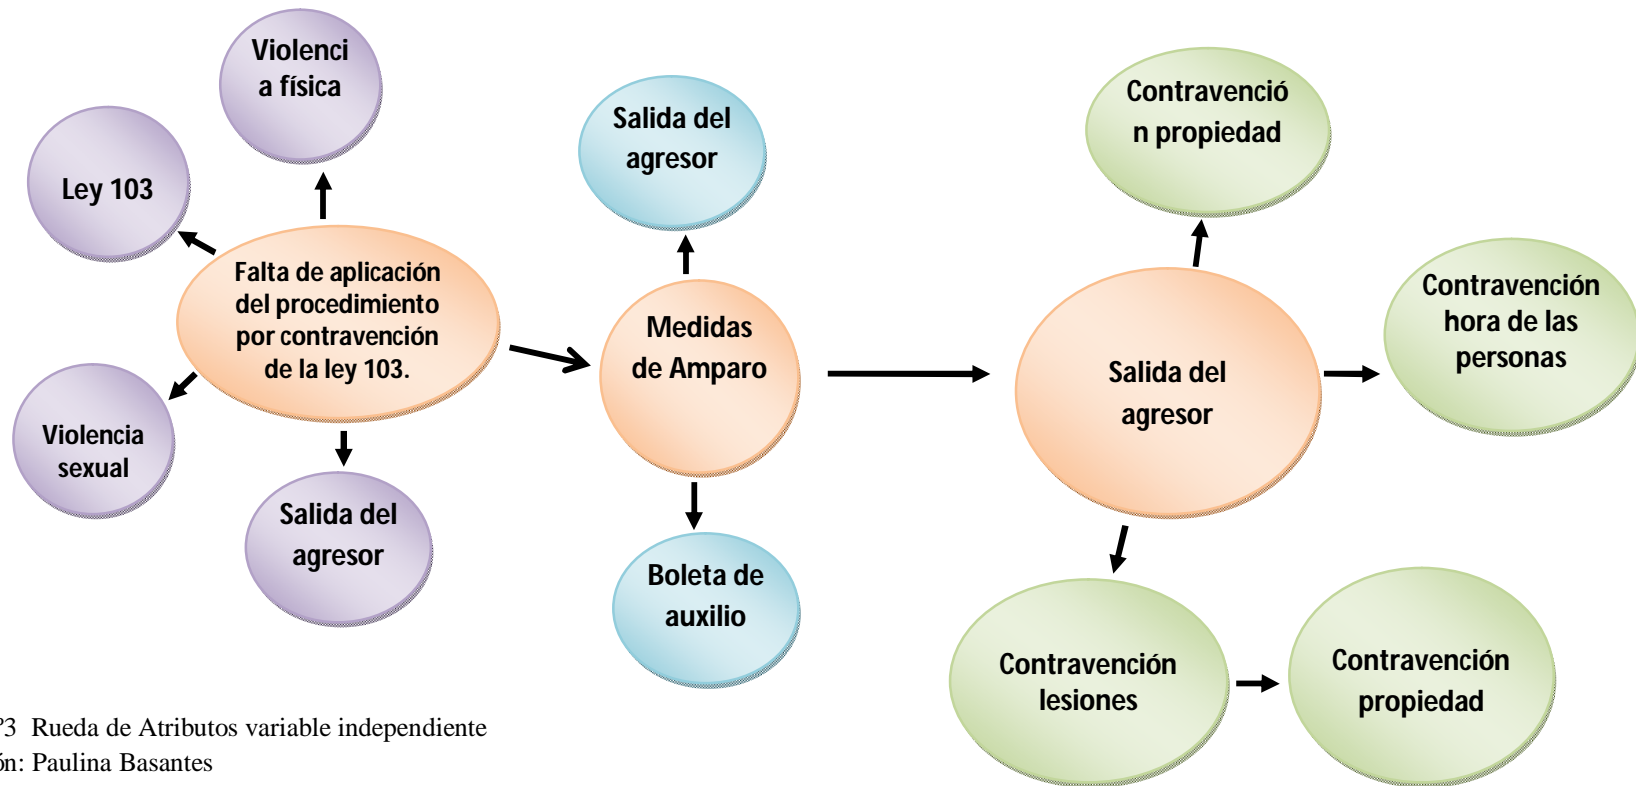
Violenci a física

Ley 103

Falta de aplicación del procedimiento por contravención de la ley 103.

Violencia sexual

Salida del agresor

Salida del agresor

Medidas de Amparo

Boleta de auxilio

Contravenció n propiedad

Salida del agresor

Contravención hora de las personas

Contravención lesiones

Contravención propiedad

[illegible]3 Rueda de Atributos variable independiente
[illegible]ón: Paulina Basantes